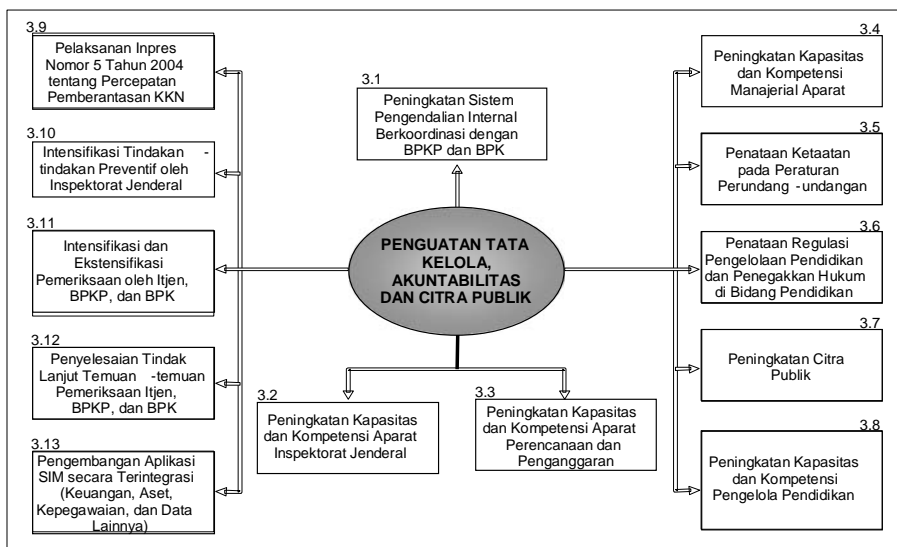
3.9
Pelaksanan Inpres Nomor 5 Tahun 2004 tentang Percepatan Pemberantasan KKN

3.10
Intensifikasi Tindakan - tindakan Preventif oleh Inspektorat Jenderal

3.11
Intensifikasi dan Ekstensifikasi Pemeriksaan oleh Itjen, BPKP, dan BPK

3.12
Penyelesaian Tindak Lanjut Temuan - temuan Pemeriksaan Itjen, BPKP, dan BPK

3.13
Pengembangan Aplikasi SIM secara Terintegrasi (Keuangan, Aset, Kepegawaian, dan Data Lainnya)

3.1
Peningkatan Sistem Pengendalian Internal Berkoordinasi dengan BPKP dan BPK

PENGUATAN TATA KELOLA, AKUNTABILITAS DAN CITRA PUBLIK

3.2
Peningkatan Kapasitas dan Kompetensi Aparat Inspektorat Jenderal

3.3
Peningkatan Kapasitas dan Kompetensi Aparat Perencanaan dan Penganggaran

3.4
Peningkatan Kapasitas dan Kompetensi Manajerial Aparat

3.5
Penataan Ketaatan pada Peraturan Perundang - undangan

3.6
Penataan Regulasi Pengelolaan Pendidikan dan Penegakkan Hukum di Bidang Pendidikan

3.7
Peningkatan Citra Publik

3.8
Peningkatan Kapasitas dan Kompetensi Pengelola Pendidikan